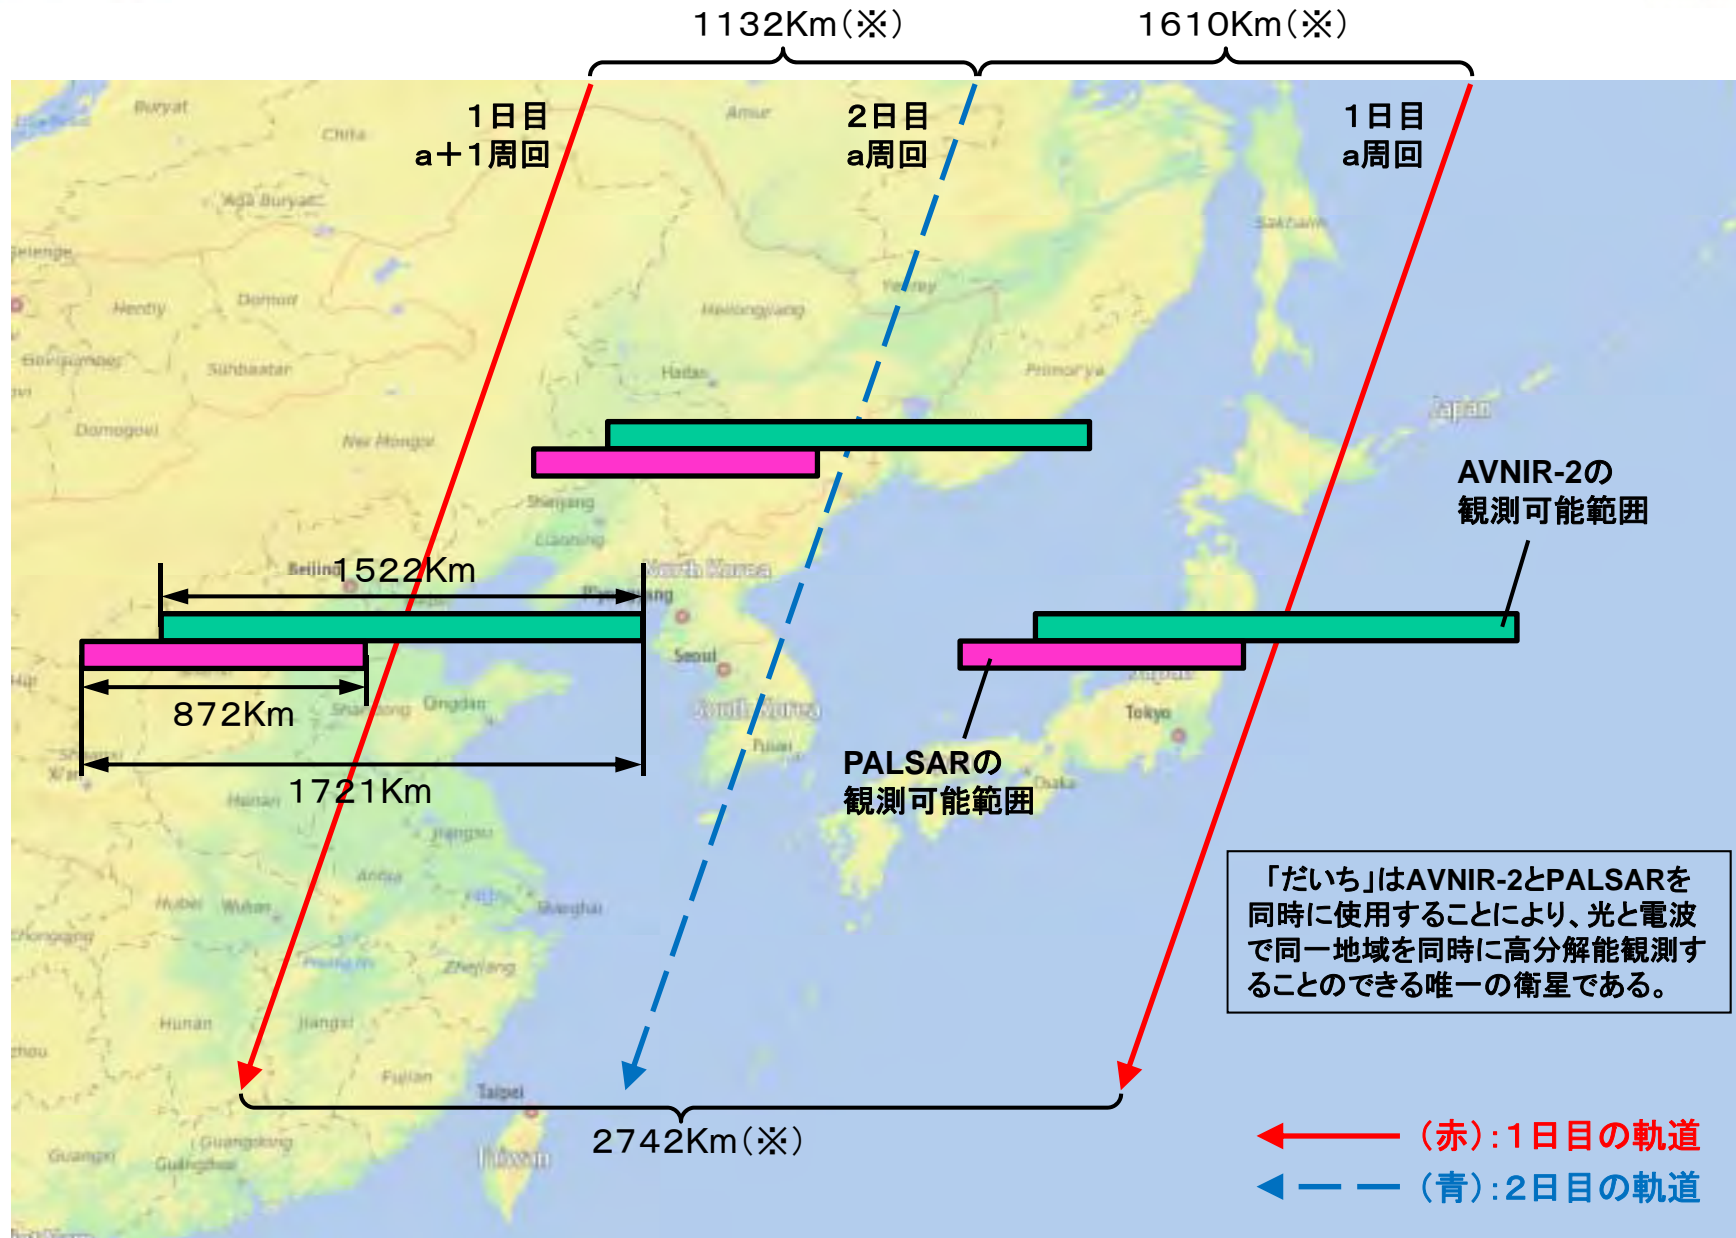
1132Km(※)

1610Km(※)

1日目
a+1周回

2日目
a周回

1日目
a周回

Buryat

Chita

Amur

Aga Buryat

Sakhalin

Selenge

Hentiy

Dornod

Heilongjiang

Yanbey

Bayanhongor

Suhbaatar

Harbin

Primorye

Japan

Dornogovi

Nei Mongol

AVNIR-2の
観測可能範囲

Shenyang

Liaoning

Beijing

1522Km

North Korea

Pyongyang

Seoul

872Km

Shandong

Qingdao

South Korea

Tokyo

Busan

PALSARの
観測可能範囲

Osaka

1721Km

Henan

Jiangsu

Anhui

Hubei

Wuhan

Shanghai

Chongqing

Zhejiang

「だいち」はAVNIR-2とPALSARを同時に使用することにより、光と電波で同一地域を同時に高分解能観測することのできる唯一の衛星である。

Hunan

Jiangxi

Fujian

Taipei

Guangdong

Taiwan

2742Km(※)

(赤):1日目の軌道

(青):2日目の軌道